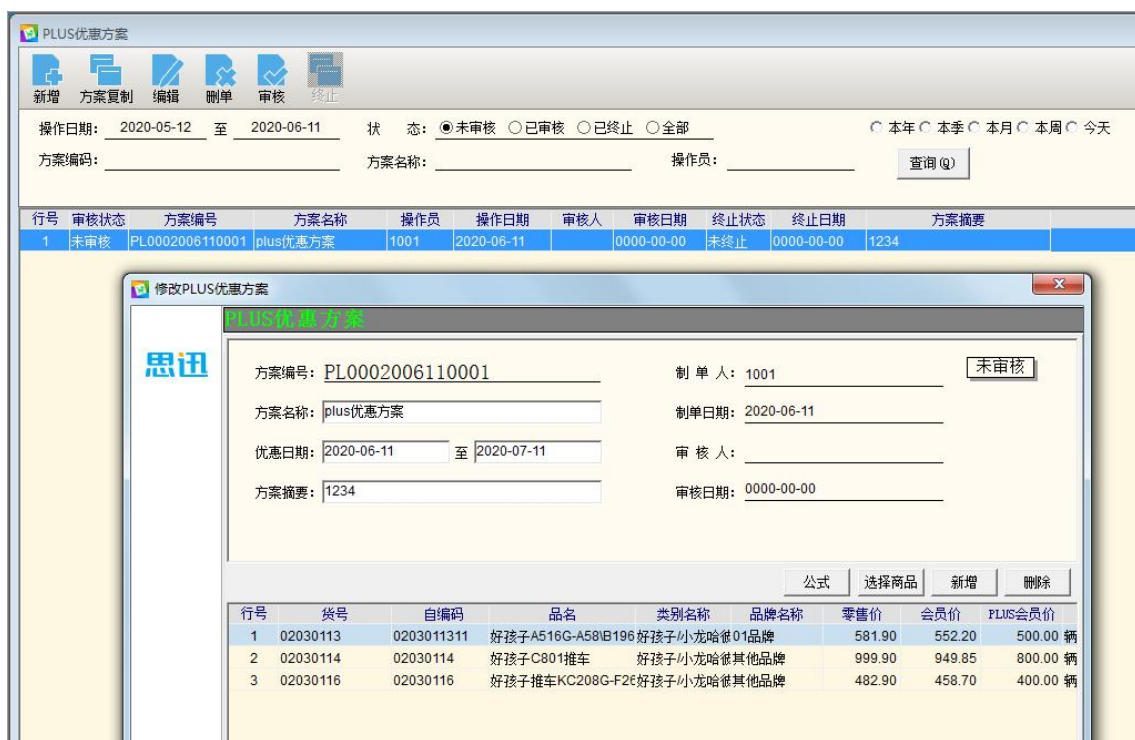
PLUS优惠方案

新增 方案复制 编辑 删单 审核 终止

操作日期: 2020-05-12 至 2020-06-11 状 态: ◉未审核 ○已审核 ○已终止 ○全部 ○本年 ○本季 ○本月 ○本周 ○今天

方案编码: 方案名称: 操作员: 查询(Q)

| 行号 | 审核状态 | 方案编号 | 方案名称 | 操作员 | 操作日期 | 审核人 | 审核日期 | 终止状态 | 终止日期 | 方案摘要 |
|---|---|---|---|---|---|---|---|---|---|---|
| 1 | 未审核 | PL0002006110001 | plus优惠方案 | 1001 | 2020-06-11 | | 0000-00-00 | 未终止 | 0000-00-00 | 1234 |

修改PLUS优惠方案

PLUS优惠方案

思迅

方案编号: PL0002006110001 制 单 人: 1001 未审核

方案名称: plus优惠方案 制单日期: 2020-06-11

优惠日期: 2020-06-11 至 2020-07-11 审 核 人:

方案摘要: 1234 审核日期: 0000-00-00

公式 选择商品 新增 删除

| 行号 | 货号 | 自编码 | 品名 | 类别名称 | 品牌名称 | 零售价 | 会员价 | PLUS会员价 |
|---|---|---|---|---|---|---|---|---|
| 1 | 02030113 | 0203011311 | 好孩子A516G-A58\B196 | 好孩子/小龙哈彼 | 01品牌 | 581.90 | 552.20 | 500.00 辆 |
| 2 | 02030114 | 02030114 | 好孩子C801推车 | 好孩子/小龙哈彼 | 其他品牌 | 999.90 | 949.85 | 800.00 辆 |
| 3 | 02030116 | 02030116 | 好孩子推车KC208G-F2( | 好孩子/小龙哈彼 | 其他品牌 | 482.90 | 458.70 | 400.00 辆 |